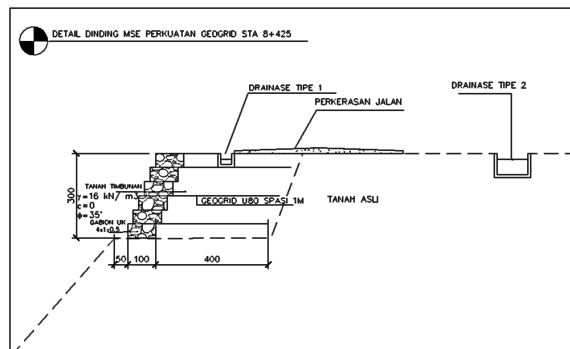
DETAIL DINDING MSE PERKUATAN GEOGRID STA 8+425

DRAINASE TIPE 1

PERKERASAN JALAN

DRAINASE TIPE 2

TANAH TIMBUNAN
$\gamma = 16$ kN/m$^3$
c = 0
$\phi = 35°$
GABION UK.
4x1x0.5

300

GEOGRID U80 SPASI 1M

TANAH ASLI

50 100 400